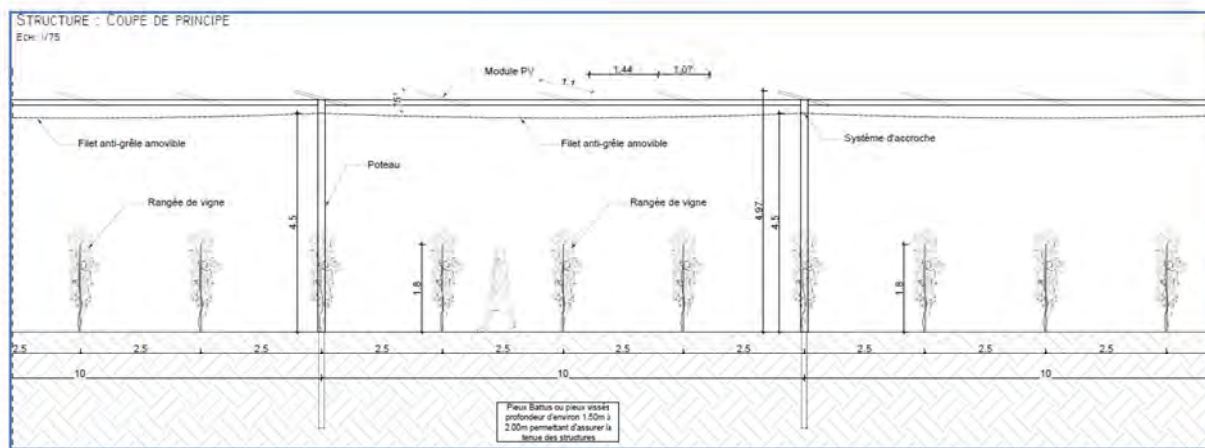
STRUCTURE : COUPE DE PRINCIPE
ECH: 1/75

Module PV
1.44
1.07
1.1
15°

Filet anti-grêle amovible

Filet anti-grêle amovible

Système d'accroche

Poteau

Rangée de vigne

Rangée de vigne

4.5

4.97

4.5

1.8

1.8

2.5 2.5 2.5 2.5 2.5 2.5 2.5 2.5 2.5 2.5

10

10

10

Pieux Battus ou pieux vissés profondeur d'environ 1.50m à 2.00m permettant d'assurer la tenue des structures